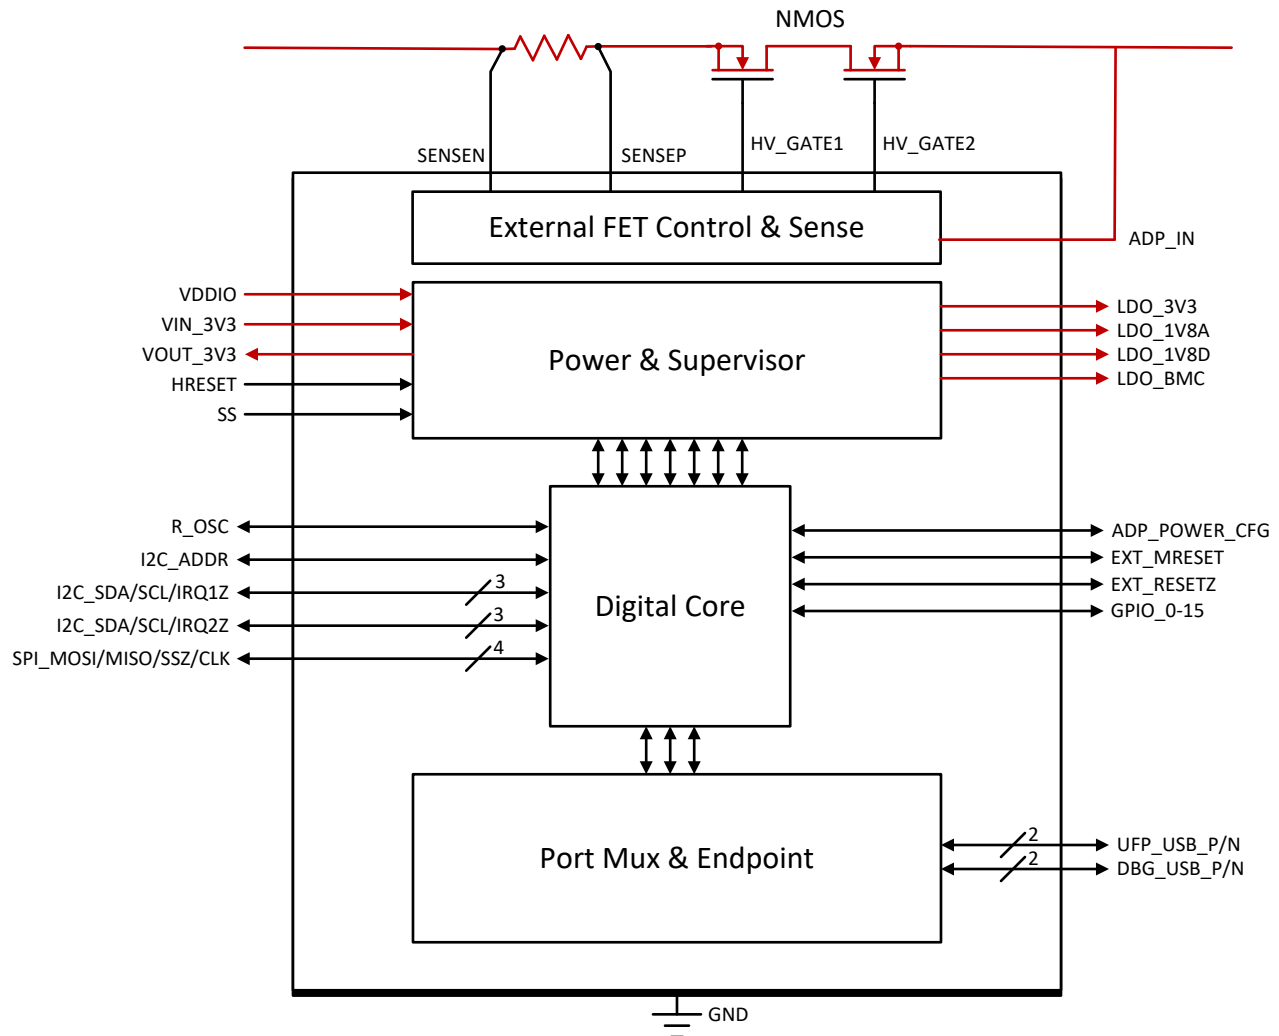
NMOS

SENSEN

SENSEP

HV_GATE1

HV_GATE2

External FET Control & Sense

ADP_IN

VDDIO

VIN_3V3

VOUT_3V3

HRESET

SS

Power & Supervisor

LDO_3V3

LDO_1V8A

LDO_1V8D

LDO_BMC

R_OSC

I2C_ADDR

I2C_SDA/SCL/IRQ1Z

3

I2C_SDA/SCL/IRQ2Z

3

SPI_MOSI/MISO/SSZ/CLK

4

Digital Core

ADP_POWER_CFG

EXT_MRESET

EXT_RESETZ

GPIO_0-15

Port Mux & Endpoint

2

UFP_USB_P/N

2

DBG_USB_P/N

GND